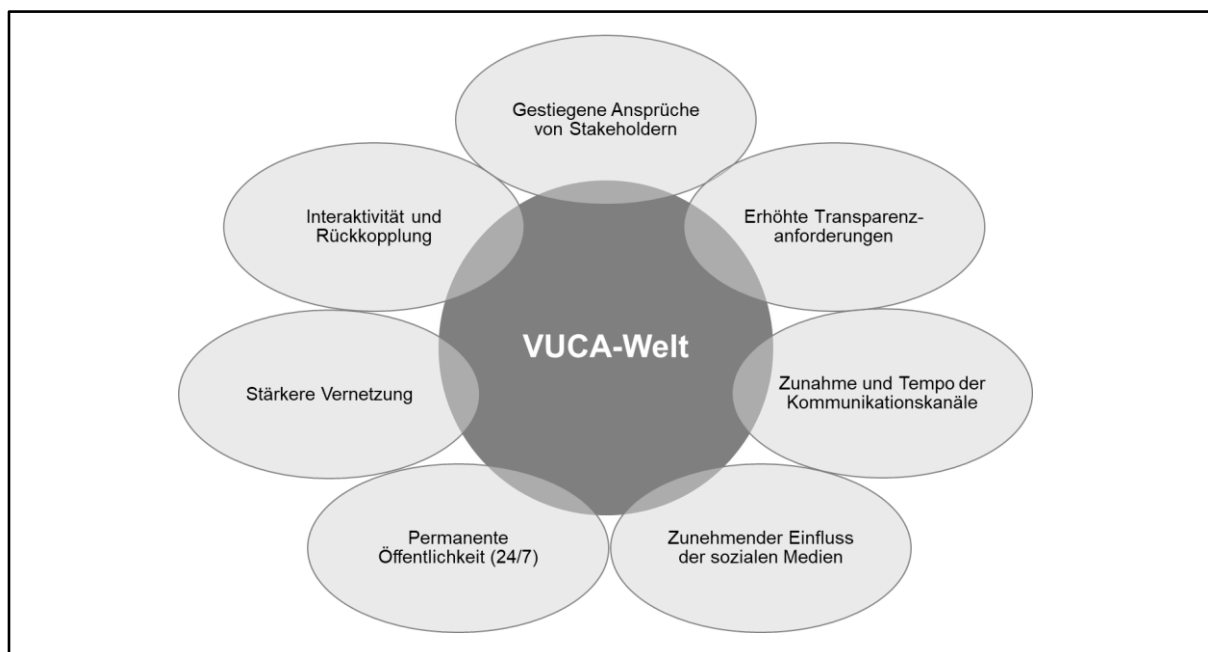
Gestiegene Ansprüche von Stakeholdern

Interaktivität und Rückkopplung

Erhöhte Transparenzanforderungen

VUCA-Welt

Stärkere Vernetzung

Zunahme und Tempo der Kommunikationskanäle

Permanente Öffentlichkeit (24/7)

Zunehmender Einfluss der sozialen Medien